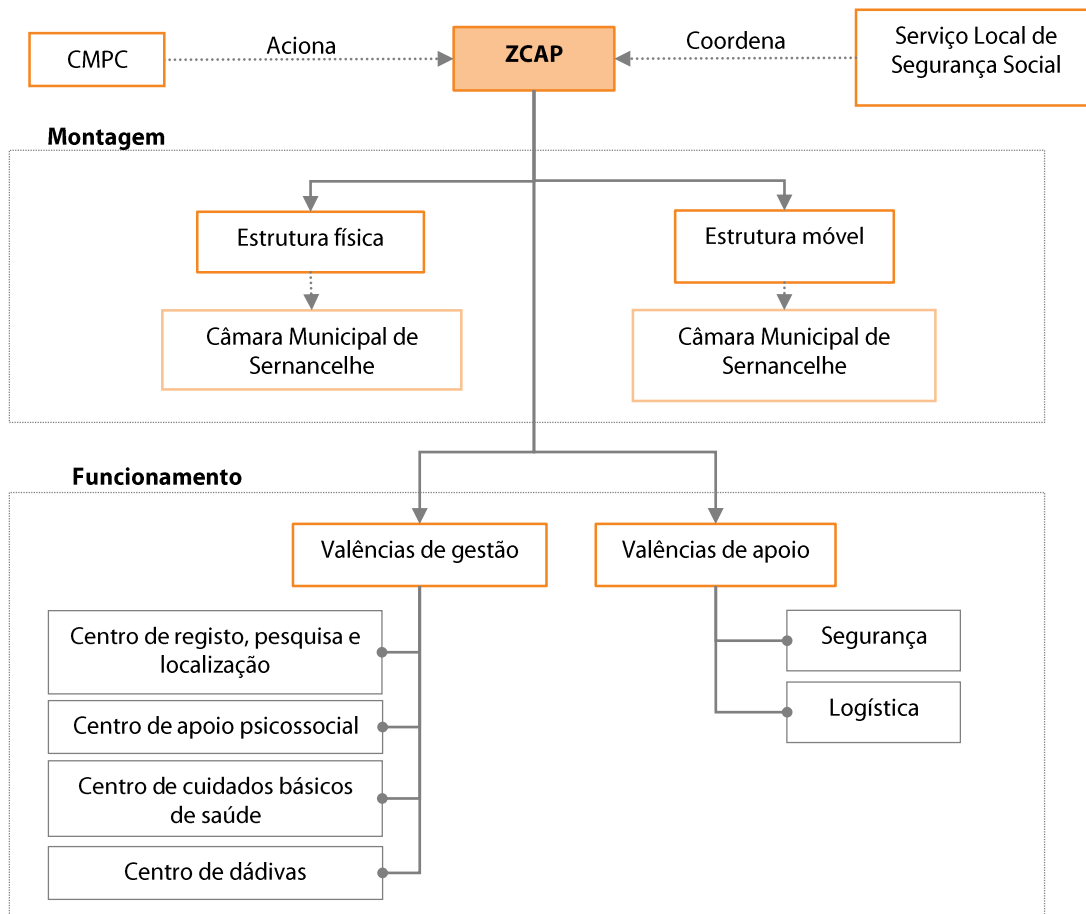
CMPC

Aciona

ZCAP

Coordena

Serviço Local de Segurança Social

Montagem

Estrutura física

Câmara Municipal de Sernancelhe

Estrutura móvel

Câmara Municipal de Sernancelhe

Funcionamento

Valências de gestão

Centro de registo, pesquisa e localização

Centro de apoio psicossocial

Centro de cuidados básicos de saúde

Centro de dádivas

Valências de apoio

Segurança

Logística